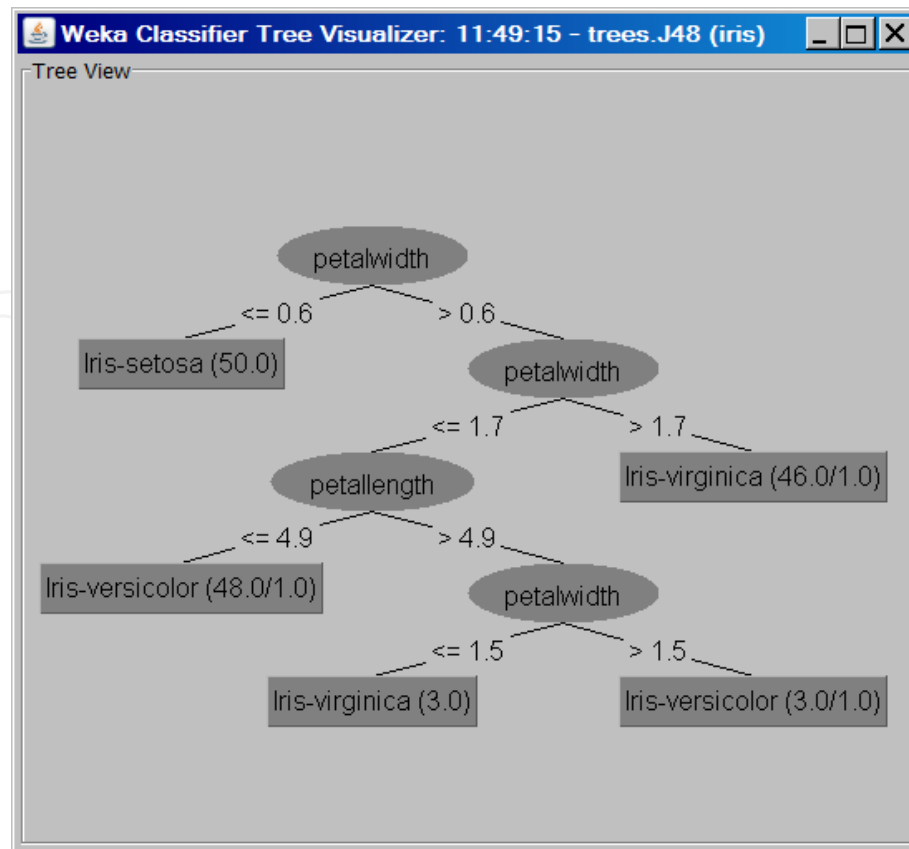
Weka Classifier Tree Visualizer: 11:49:15 - trees.J48 (iris)

Tree View

petalwidth

<= 0.6

> 0.6

Iris-setosa (50.0)

petalwidth

<= 1.7

> 1.7

petallength

Iris-virginica (46.0/1.0)

<= 4.9

> 4.9

Iris-versicolor (48.0/1.0)

petalwidth

<= 1.5

> 1.5

Iris-virginica (3.0)

Iris-versicolor (3.0/1.0)